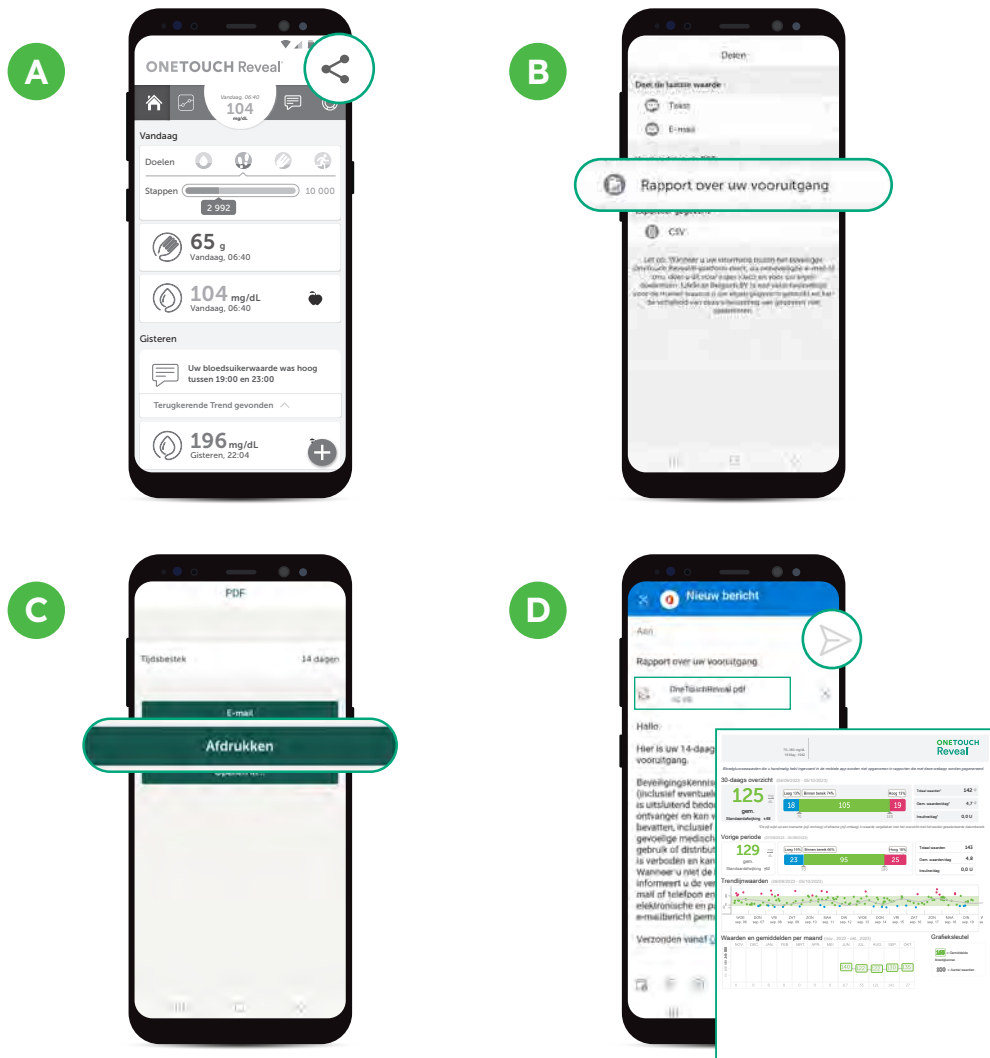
A

ONETOUCH Reveal®

Vandaag, 06:40
104
mg/dL

Vandaag

Doelen

Stappen 10 000

2 992

65 g
Vandaag, 06:40

104 mg/dL
Vandaag, 06:40

Gisteren

Uw bloedsuikerwaarde was hoog tussen 19:00 en 23:00

Terugkerende Trend gevonden

196 mg/dL
Gisteren, 22:04

B

Delen

Deel de laatste waarde

Tekst

E-mail

Rapport over uw vooruitgang

Exporteer gegevens

CSV

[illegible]

C

PDF

Tijdsbestek 14 dagen

E-mail

Afdrukken

Openen in...

D

Nieuw bericht

Aan

Rapport over uw vooruitgang

OneTouchReveal.pdf

Hallo

Hier is uw 14-daag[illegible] vooruitgang.

Beveiligingskennis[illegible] (inclusief eventuele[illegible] is uitsluitend bedoe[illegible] ontvanger en kan v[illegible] bevatten, inclusief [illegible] gevoelige medische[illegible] gebruik of distribut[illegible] is verboden en kan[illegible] Wanneer u niet de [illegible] informeert u de ver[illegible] mail of telefoon en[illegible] elektronische en p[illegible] e-mailbericht perm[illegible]

Verzonden vanaf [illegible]

ONETOUCH Reveal

30-daags overzicht

125 gem.

Laag 12% Binnen bereik 74% Hoog 12%

18 105 19

Totaal waarden 142

Vorige periode

129 gem.

Laag 14% Binnen bereik 66% Hoog 16%

23 95 25

Totaal waarden 142

Trendlijnwaarden

Waarden en gemiddelden per maand

Grafieksleutel